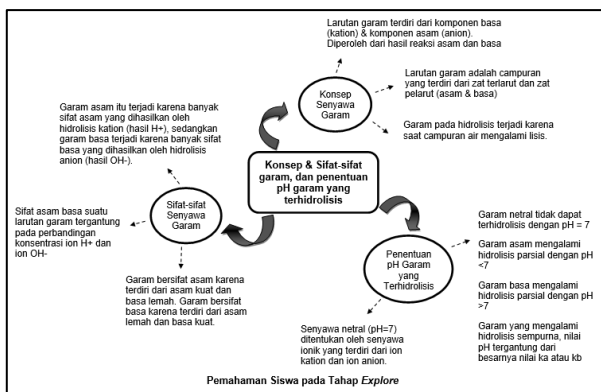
Larutan garam terdiri dari komponen basa (kation) & komponen asam (anion). Diperoleh dari hasil reaksi asam dan basa

Konsep Senyawa Garam

Larutan garam adalah campuran yang terdiri dari zat terlarut dan zat pelarut (asam & basa)

Garam pada hidrolisis terjadi karena saat campuran air mengalami lisis.

Garam asam itu terjadi karena banyak sifat asam yang dihasilkan oleh hidrolisis kation (hasil H+), sedangkan garam basa terjadi karena banyak sifat basa yang dihasilkan oleh hidrolisis anion (hasil OH-).

Konsep & Sifat-sifat garam, dan penentuan pH garam yang terhidrolisis

Sifat asam basa suatu larutan garam tergantung pada perbandingan konsentrasi ion H+ dan ion OH-

Sifat-sifat Senyawa Garam

Garam bersifat asam karena terdiri dari asam kuat dan basa lemah. Garam bersifat basa karena terdiri dari asam lemah dan basa kuat.

Penentuan pH Garam yang Terhidrolisis

Garam netral tidak dapat terhidrolisis dengan pH = 7

Garam asam mengalami hidrolisis parsial dengan pH <7

Garam basa mengalami hidrolisis parsial dengan pH >7

Garam yang mengalami hidrolisis sempurna, nilai pH tergantung dari besarnya nilai ka atau kb

Senyawa netral (pH=7) ditentukan oleh senyawa ionik yang terdiri dari ion kation dan ion anion.

Pemahaman Siswa pada Tahap *Explore*